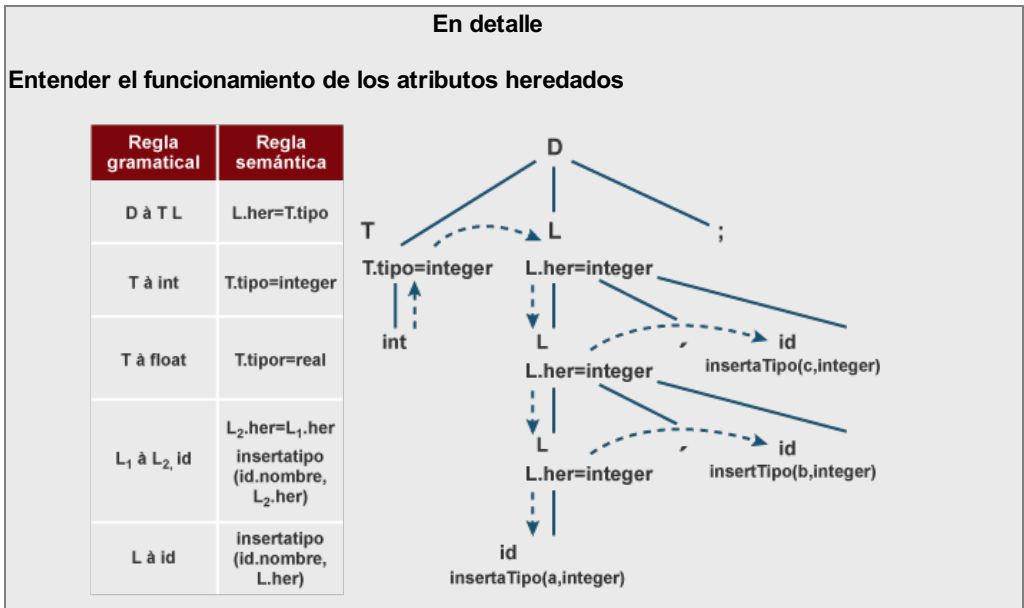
En detalle

Entender el funcionamiento de los atributos heredados

| Regla gramatical | Regla semántica |
|---|---|
| D à T L | L.her=T.tipo |
| T à int | T.tipo=integer |
| T à float | T.tipor=real |
| $L_1$ à $L_2$, id | $L_2$.her=$L_1$.her insertatipo (id.nombre, $L_2$.her) |
| L à id | insertatipo (id.nombre, L.her) |

D
T
L
;
T.tipo=integer
L.her=integer
int
L
,
id
insertaTipo(c,integer)
L.her=integer
L
,
id
insertTipo(b,integer)
L.her=integer
id
insertaTipo(a,integer)